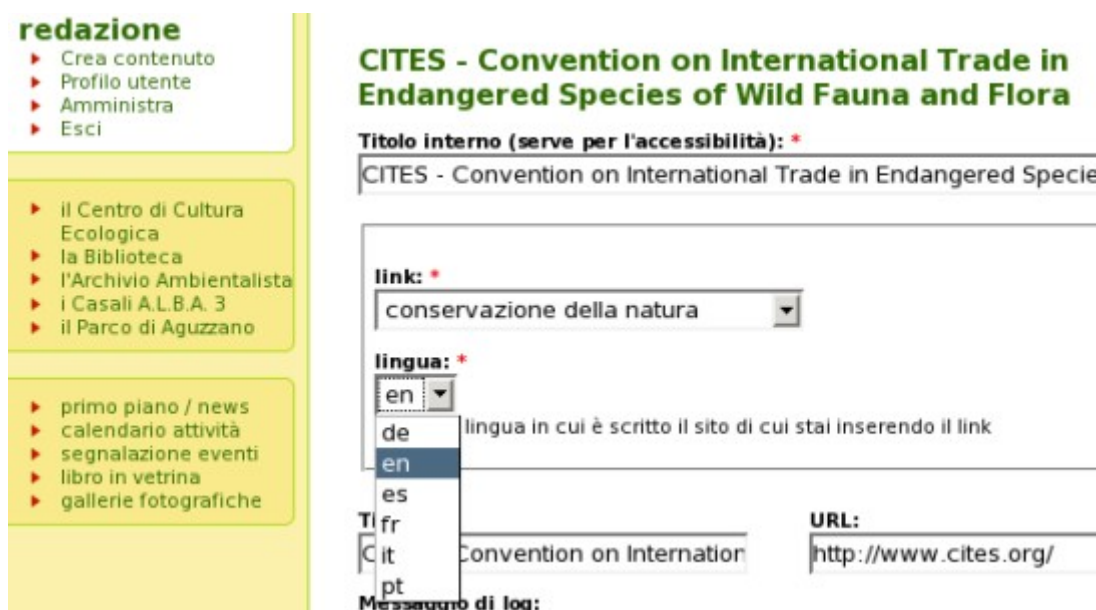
redazione
- Crea contenuto
- Profilo utente
- Amministra
- Esci

- il Centro di Cultura Ecologica
- la Biblioteca
- l'Archivio Ambientalista
- i Casali A.L.B.A. 3
- il Parco di Aguzzano

- primo piano / news
- calendario attività
- segnalazione eventi
- libro in vetrina
- gallerie fotografiche

CITES - Convention on International Trade in Endangered Species of Wild Fauna and Flora

Titolo interno (serve per l'accessibilità): *

CITES - Convention on International Trade in Endangered Specie

link: *

conservazione della natura

lingua: *

en

de
en
es
fr
it
pt

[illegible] lingua in cui è scritto il sito di cui stai inserendo il link

Ti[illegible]

C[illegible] Convention on Internation

URL:

http://www.cites.org/

Messaggio di log: